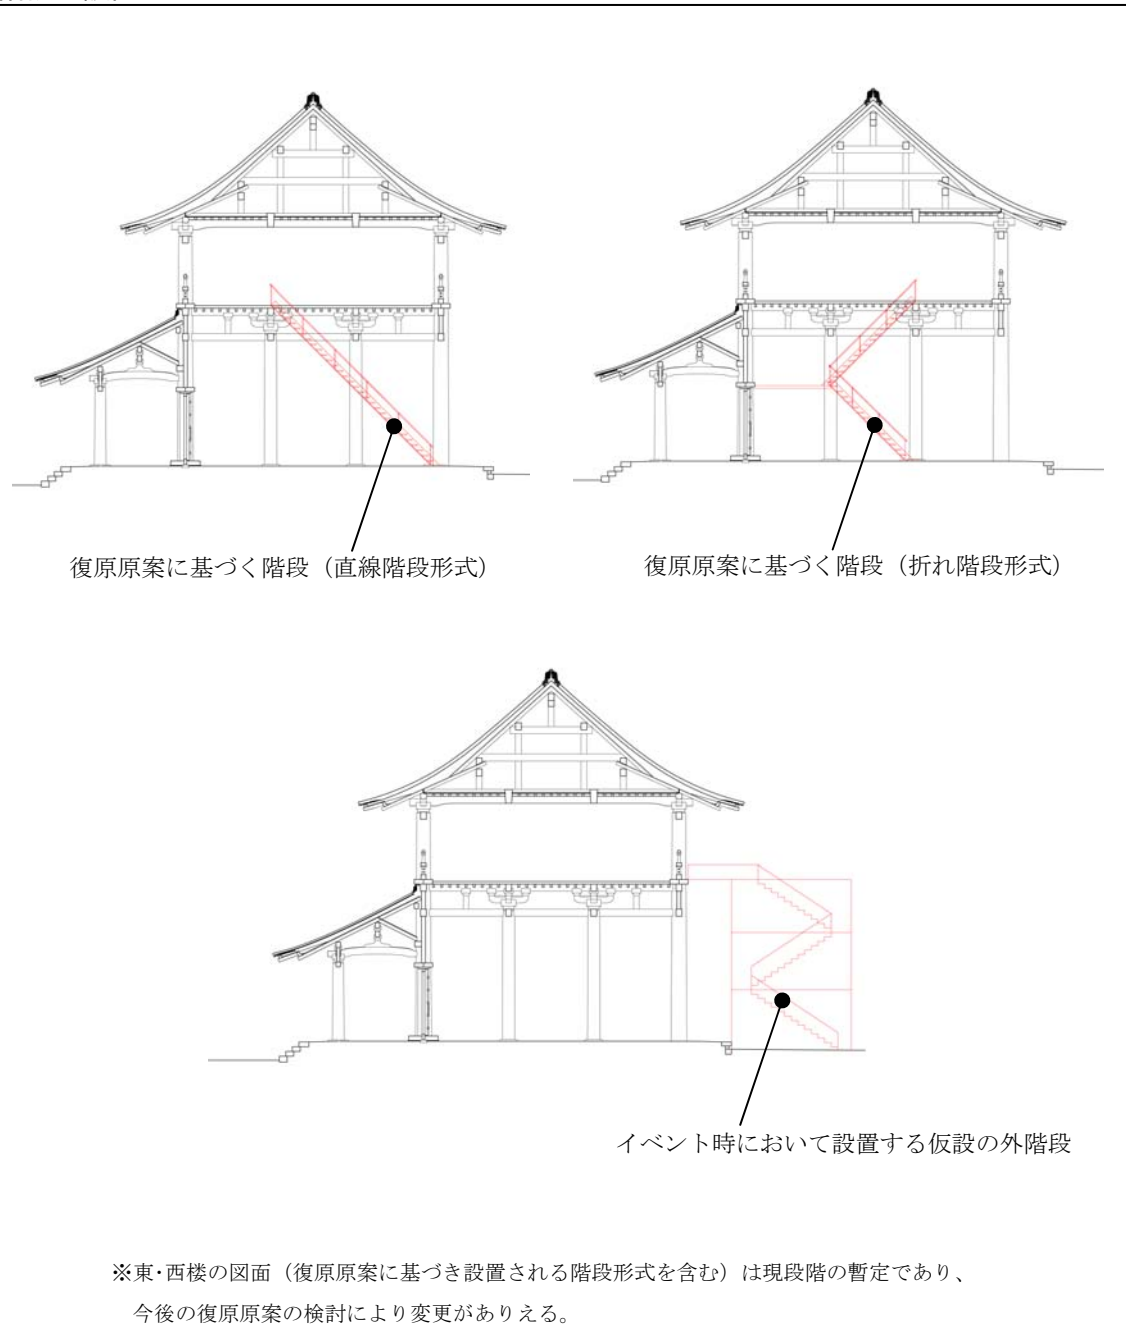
復原原案に基づく階段（直線階段形式）

復原原案に基づく階段（折れ階段形式）

イベント時において設置する仮設の外階段

※東･西楼の図面（復原原案に基づき設置される階段形式を含む）は現段階の暫定であり、今後の復原原案の検討により変更がありえる。